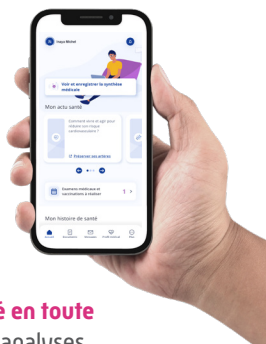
Hugo Michel

Voir et enregistrer la synthèse médicale

Mon actu santé

Comment sécurité votre risque cardiovasculaire ?

Présentez vos actions

Examens médicaux et vaccinations à réaliser

1

Mon histoire de santé

é en toute

analyses